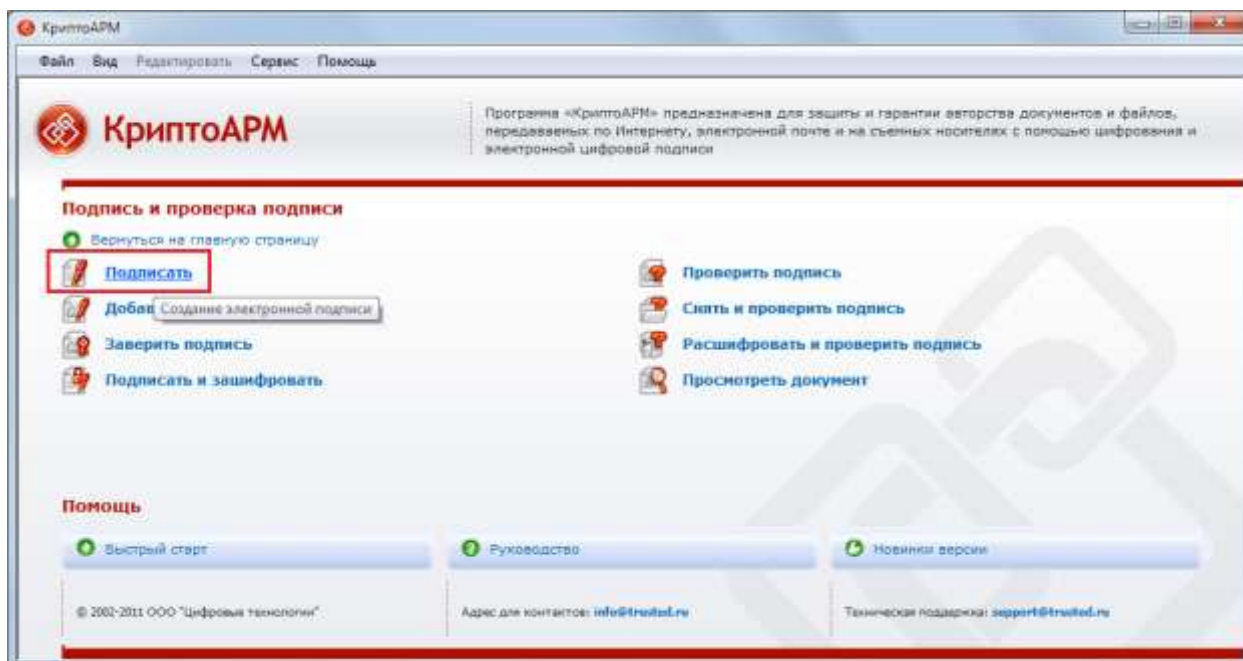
КриптоАРМ

Файл Вид Редактировать Сервис Помощь

КриптоАРМ

Программа «КриптоАРМ» предназначена для защиты и гарантии авторства документов и файлов, передаваемых по Интернету, электронной почте и на съемных носителях с помощью шифрования и электронной цифровой подписи

Подпись и проверка подписи

Вернуться на главную страницу

Подписать

Добав Создание электронной подписи

Заверить подпись

Подписать и зашифровать

Проверить подпись

Снять и проверить подпись

Расшифровать и проверить подпись

Просмотреть документ

Помощь

Быстрый старт

Руководство

Новинки версии

© 2002-2011 ООО "Цифровые технологии"

Адрес для контактов: info@trusted.ru

Техническая поддержка: support@trusted.ru